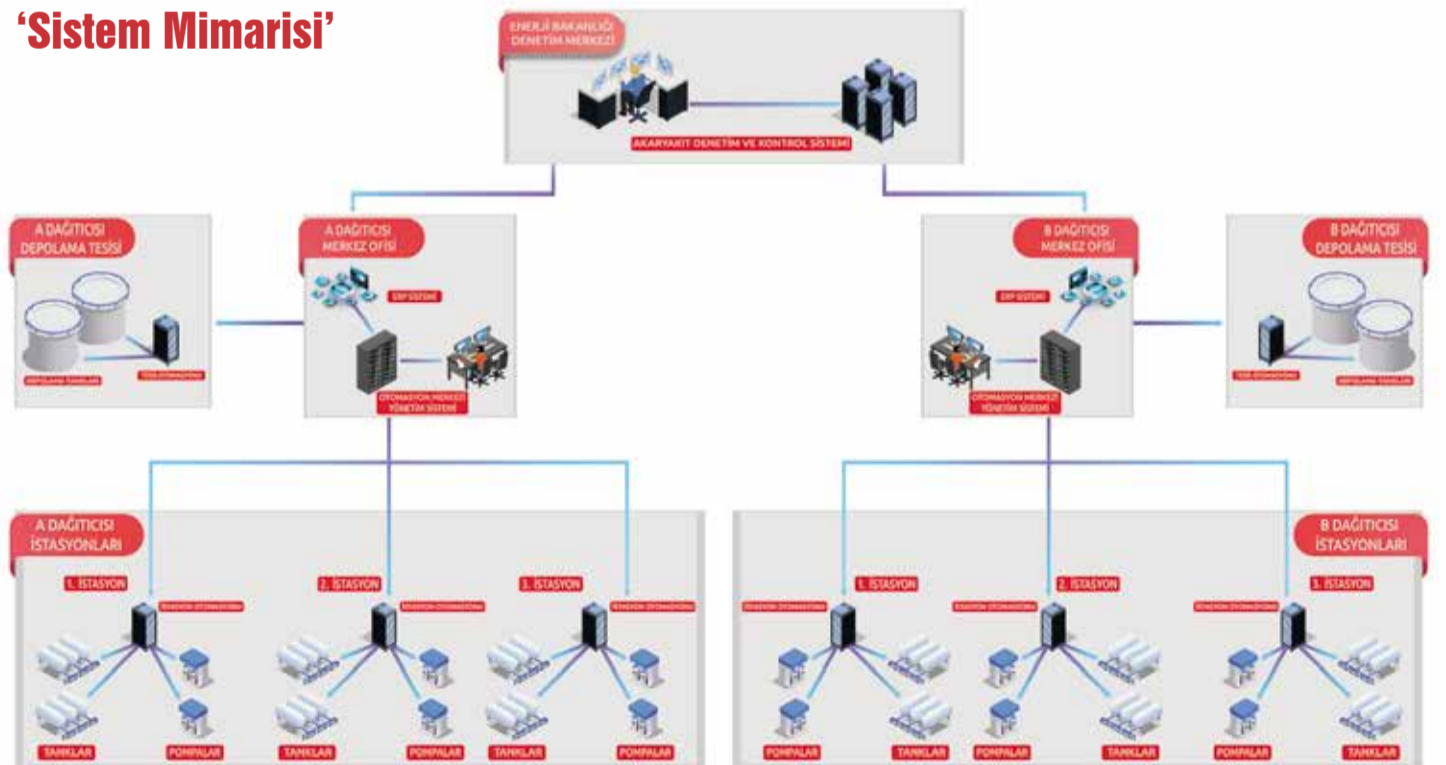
‘Sistem Mimarisi’

ENERJİ BAKANLIĞI DENETİM MERKEZİ

AKARYAKIT DENETİM VE KONTROL SİSTEMİ

A DAĞITICISI DEPOLAMA TESİSİ

DEPOLAMA TANKLARI

TESİS OTOMASYONU

A DAĞITICISI MERKEZ OFİSİ

ERP SİSTEMİ

OTOMASYON MERKEZİ YÖNETİM SİSTEMİ

B DAĞITICISI MERKEZ OFİSİ

ERP SİSTEMİ

OTOMASYON MERKEZİ YÖNETİM SİSTEMİ

B DAĞITICISI DEPOLAMA TESİSİ

TESİS OTOMASYONU

DEPOLAMA TANKLARI

A DAĞITICISI İSTASYONLARI

1. İSTASYON

İSTASYON OTOMASYONU

TANKLAR

POMPALAR

2. İSTASYON

İSTASYON OTOMASYONU

TANKLAR

POMPALAR

3. İSTASYON

İSTASYON OTOMASYONU

TANKLAR

POMPALAR

B DAĞITICISI İSTASYONLARI

1. İSTASYON

İSTASYON OTOMASYONU

POMPALAR

TANKLAR

2. İSTASYON

İSTASYON OTOMASYONU

POMPALAR

TANKLAR

3. İSTASYON

İSTASYON OTOMASYONU

POMPALAR

TANKLAR